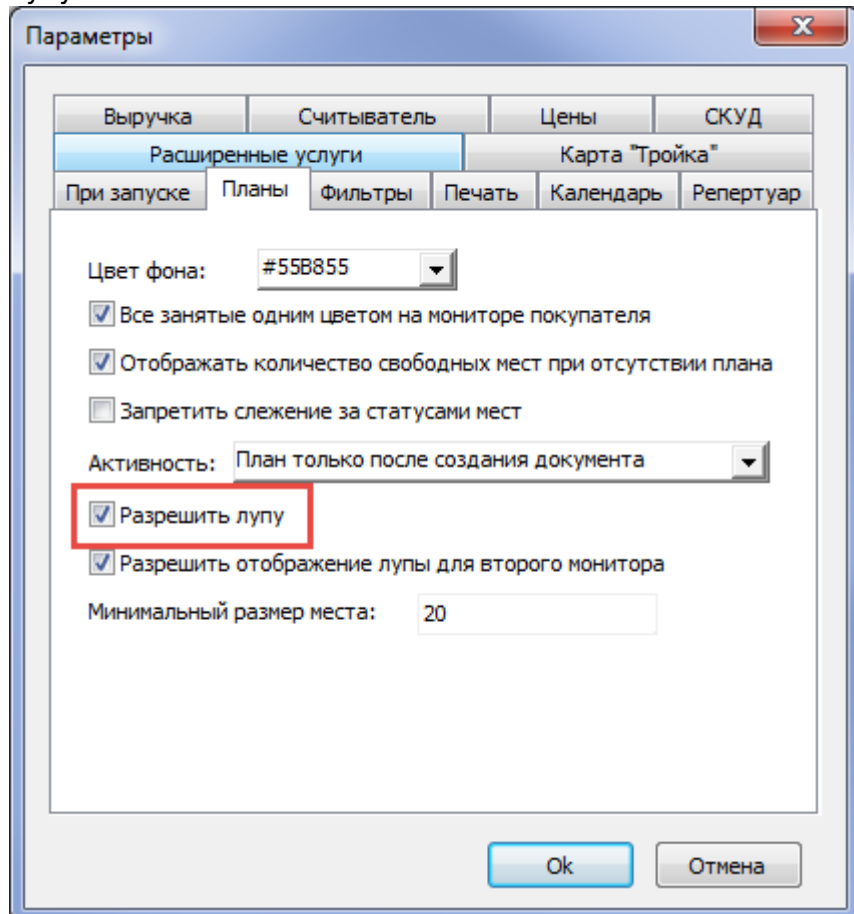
Параметры

Выручка | Считыватель | Цены | СКУД
Расширенные услуги | Карта "Тройка"
При запуске | Планы | Фильтры | Печать | Календарь | Репертуар

Цвет фона: #55B855

Все занятые одним цветом на мониторе покупателя

Отображать количество свободных мест при отсутствии плана

Запретить слежение за статусами мест

Активность: План только после создания документа

Разрешить лупу

Разрешить отображение лупы для второго монитора

Минимальный размер места: 20

Ok
Отмена